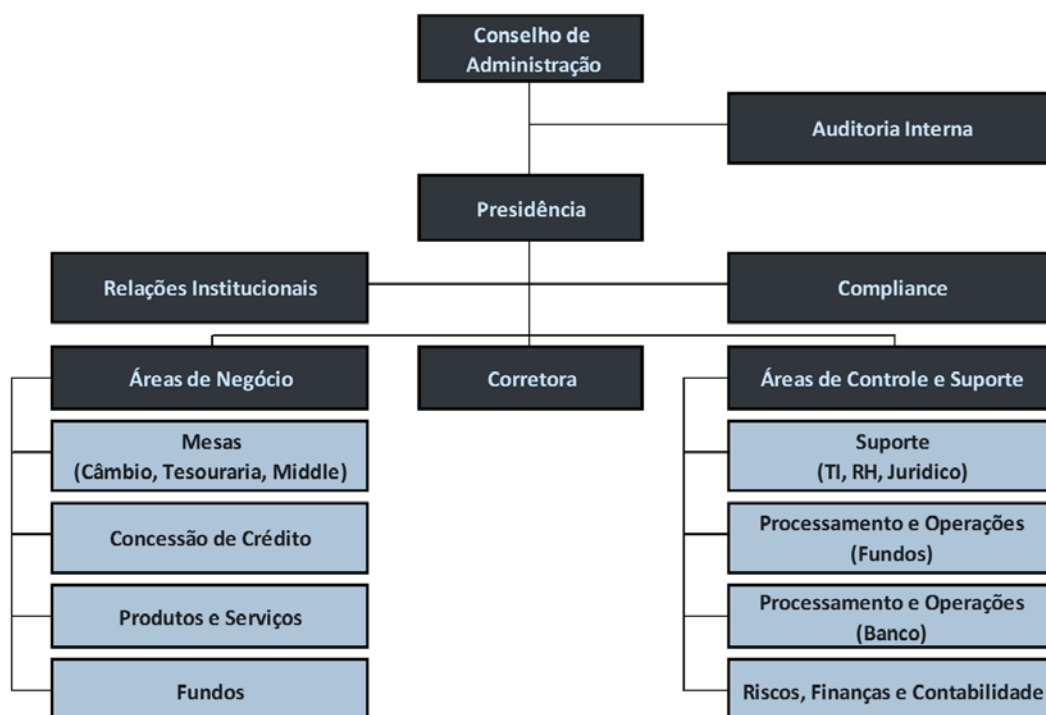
Conselho de Administração

Auditoria Interna

Presidência

Relações Institucionais

Compliance

Áreas de Negócio

Corretora

Áreas de Controle e Suporte

Mesas (Câmbio, Tesouraria, Middle)

Concessão de Crédito

Produtos e Serviços

Fundos

Suporte (TI, RH, Juridico)

Processamento e Operações (Fundos)

Processamento e Operações (Banco)

Riscos, Finanças e Contabilidade